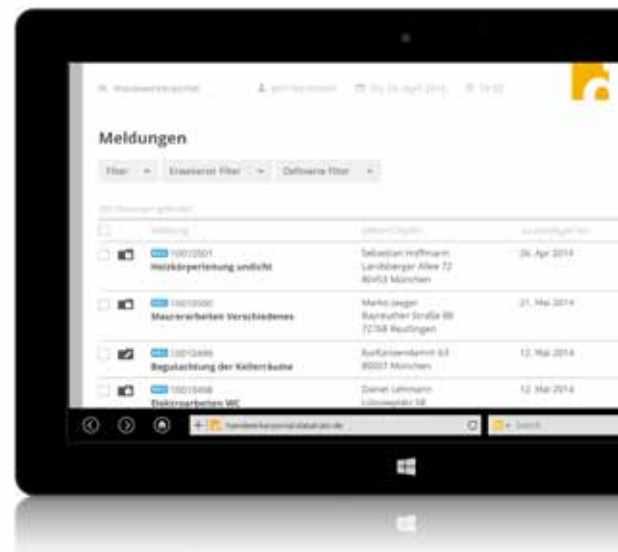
Handwerkerportal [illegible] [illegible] 14:32

Meldungen

Filter | Erweiterer Filter | Definierte Filter

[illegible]

| | Meldung | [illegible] | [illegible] |
|---|---|---|---|
| | 10010501 Heizkörperleitung undicht | Sebastian Hoffmann Landsberger Allee 72 80453 München | 26. Apr 2014 |
| | 10010500 Maurerarbeiten Verschiedenes | Marko Jaeger Bayreuther Straße 88 72768 Reutlingen | 21. Mai 2014 |
| | 10010499 Begutachtung der Kellerräume | Kurfürstendamm 63 80007 München | 12. Mai 2014 |
| | 10010498 Elektroarbeiten WC | Daniel Lehmann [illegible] | 12. Mai 2014 |

handwerkerportal.datalyze.de

Search